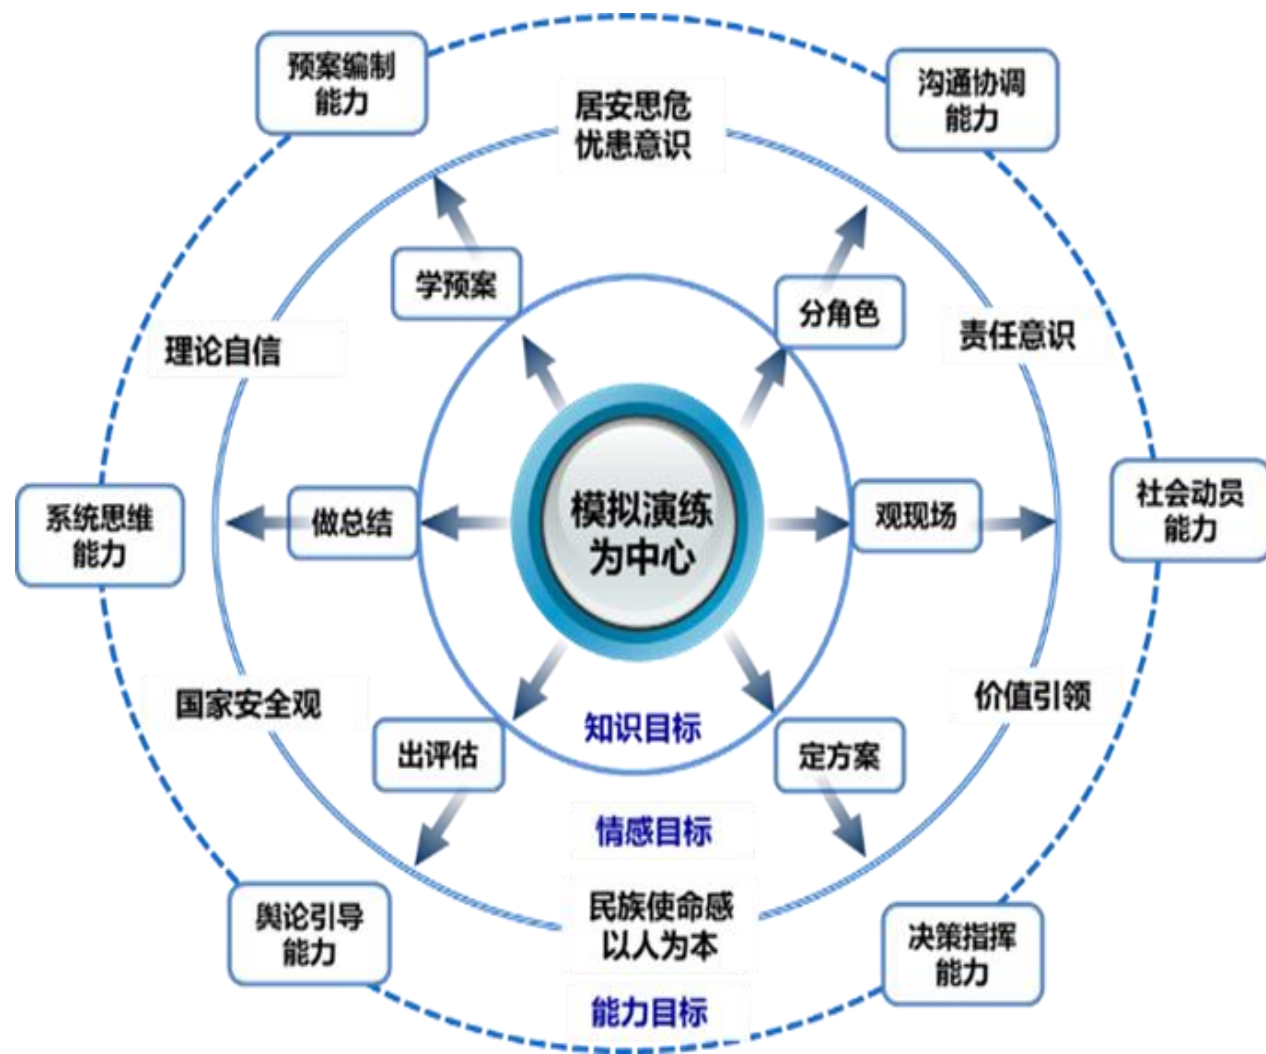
预案编制能力

居安思危忧患意识

沟通协调能力

学预案

分角色

理论自信

责任意识

系统思维能力

做总结

模拟演练为中心

观现场

社会动员能力

国家安全观

价值引领

知识目标

出评估

定方案

情感目标

舆论引导能力

民族使命感以人为本

决策指挥能力

能力目标